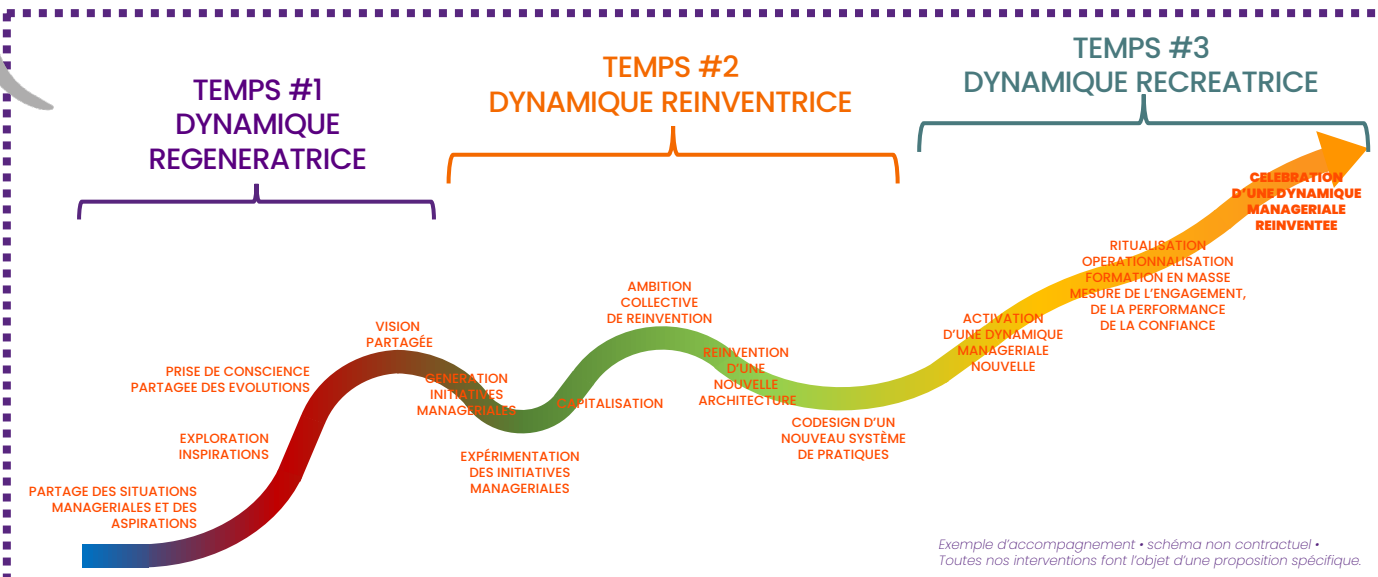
TEMPS #1
DYNAMIQUE
REGENERATRICE

TEMPS #2
DYNAMIQUE REINVENTRICE

TEMPS #3
DYNAMIQUE RECREATRICE

CELEBRATION D'UNE DYNAMIQUE MANAGERIALE REINVENTEE

RITUALISATION
OPERATIONNALISATION
FORMATION EN MASSE
MESURE DE L'ENGAGEMENT, DE LA PERFORMANCE DE LA CONFIANCE

ACTIVATION D'UNE DYNAMIQUE MANAGERIALE NOUVELLE

AMBITION COLLECTIVE DE REINVENTION

REINVENTION D'UNE NOUVELLE ARCHITECTURE

CODESIGN D'UN NOUVEAU SYSTÈME DE PRATIQUES

VISION PARTAGÉE

GENERATION INITIATIVES MANAGERIALES

CAPITALISATION

EXPÉRIMENTATION DES INITIATIVES MANAGERIALES

PRISE DE CONSCIENCE PARTAGEE DES EVOLUTIONS

EXPLORATION INSPIRATIONS

PARTAGE DES SITUATIONS MANAGERIALES ET DES ASPIRATIONS

Exemple d'accompagnement • schéma non contractuel •
Toutes nos interventions font l'objet d'une proposition spécifique.